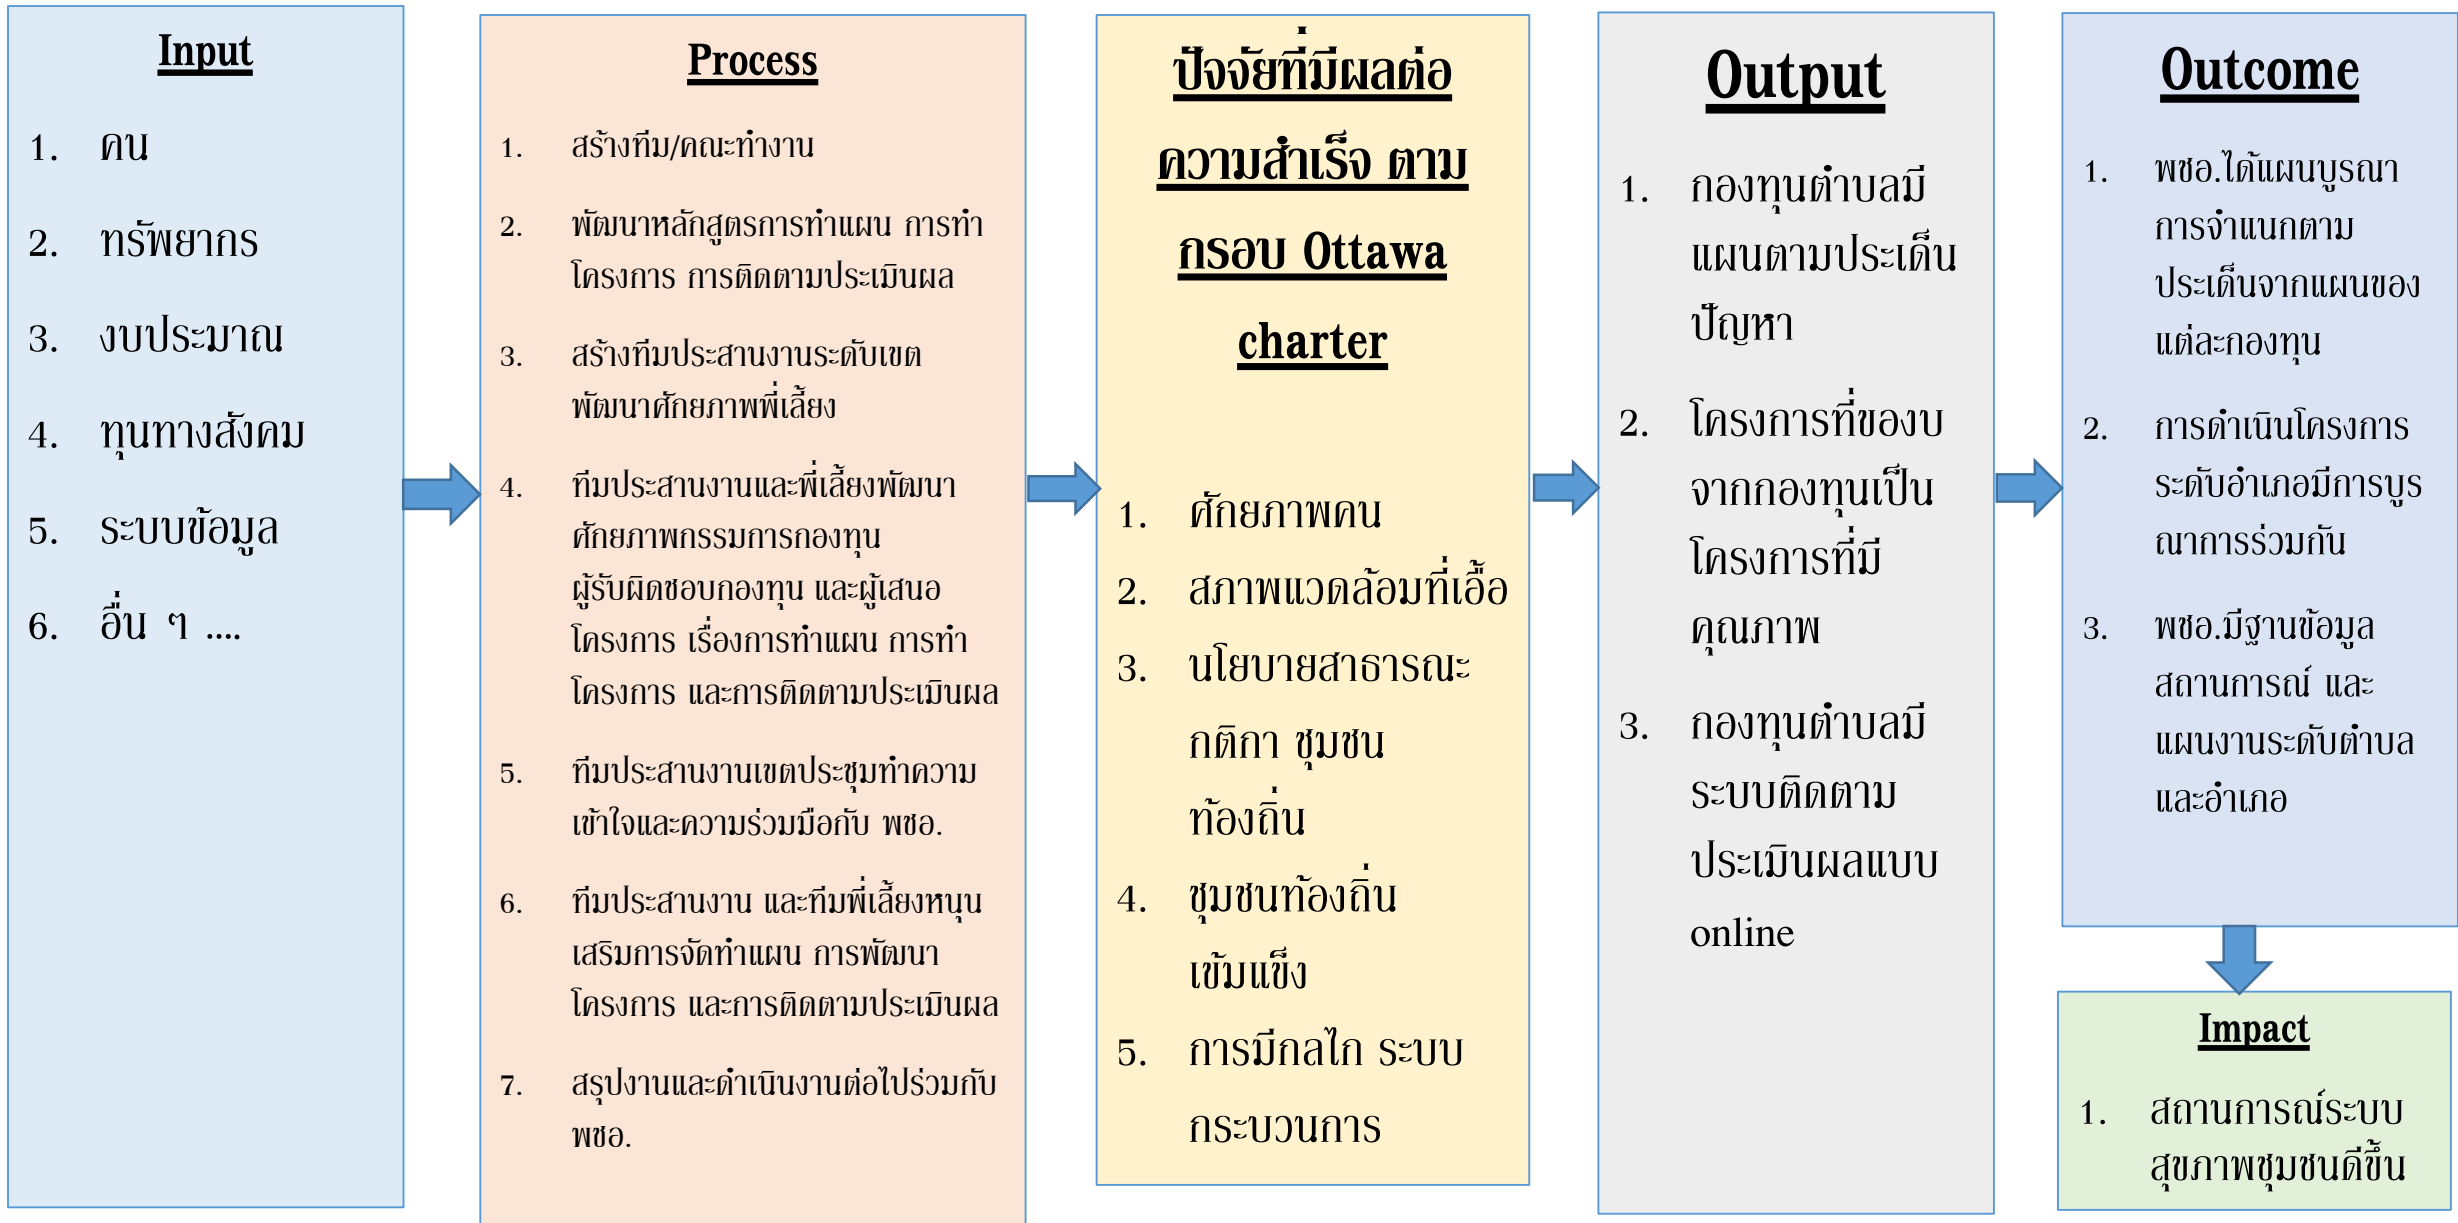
Input

1. คน
2. ทรัพยากร
3. งบประมาณ
4. ทุนทางสังคม
5. ระบบข้อมูล
6. อื่น ๆ ....

Process

1. สร้างทีม/คณะทำงาน
2. พัฒนาหลักสูตรการทำแผน การทำโครงการ การติดตามประเมินผล
3. สร้างทีมประสานงานระดับเขต พัฒนาศักยภาพพี่เลี้ยง
4. ทีมประสานงานและพี่เลี้ยงพัฒนาศักยภาพกรรมการกองทุน ผู้รับผิดชอบกองทุน และผู้เสนอโครงการ เรื่องการทำแผน การทำโครงการ และการติดตามประเมินผล
5. ทีมประสานงานเขตประชุมทำความเข้าใจและความร่วมมือกับ พชอ.
6. ทีมประสานงาน และทีมพี่เลี้ยงหนุนเสริมการจัดทำแผน การพัฒนาโครงการ และการติดตามประเมินผล
7. สรุปงานและดำเนินงานต่อไปร่วมกับ พชอ.

ปัจจัยที่มีผลต่อความสำเร็จ ตามกรอบ Ottawa charter

1. ศักยภาพคน
2. สภาพแวดล้อมที่เอื้อ
3. นโยบายสาธารณะ กติกา ชุมชน ท้องถิ่น
4. ชุมชนท้องถิ่นเข้มแข็ง
5. การมีกลไก ระบบ กระบวนการ

Output

1. กองทุนตำบลมีแผนตามประเด็นปัญหา
2. โครงการที่ของบจากกองทุนเป็นโครงการที่มีคุณภาพ
3. กองทุนตำบลมีระบบติดตามประเมินผลแบบ online

Outcome

1. พชอ.ได้แผนบูรณาการจำแนกตามประเด็นจากแผนของแต่ละกองทุน
2. การดำเนินโครงการระดับอำเภอมีการบูรณาการร่วมกัน
3. พชอ.มีฐานข้อมูลสถานการณ์ และแผนงานระดับตำบลและอำเภอ

Impact

1. สถานการณ์ระบบสุขภาพชุมชนดีขึ้น